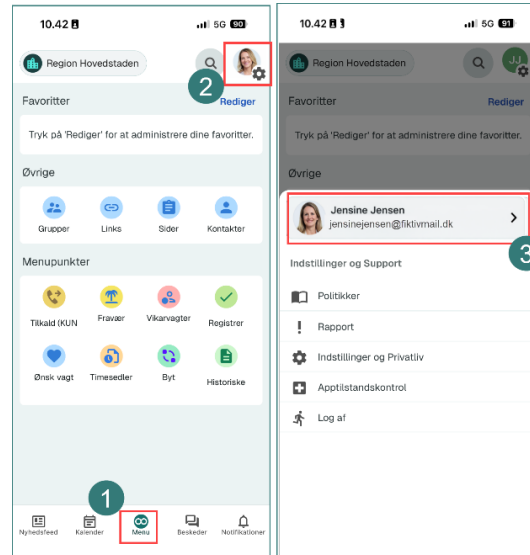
10.42 5G 90

Region Hovedstaden

2

Favoritter Rediger

Tryk på 'Rediger' for at administrere dine favoritter.

Øvrige

Grupper Links Sider Kontakter

Menupunkter

Tilkald (KUN Fravær Vikarvagter Registrer

Ønsk vagt Timesedler Byt Historiske

1

Nyhedsfeed Kalender Menu Beskeder Notifikationer

10.42 5G 91

Region Hovedstaden

JJ

Favoritter Rediger

Tryk på 'Rediger' for at administrere dine favoritter.

Øvrige

Jensine Jensen
jensinejensen@fiktivmail.dk

3

Indstillinger og Support

Politikker

Rapport

Indstillinger og Privatliv

Apptilstandskontrol

Log af